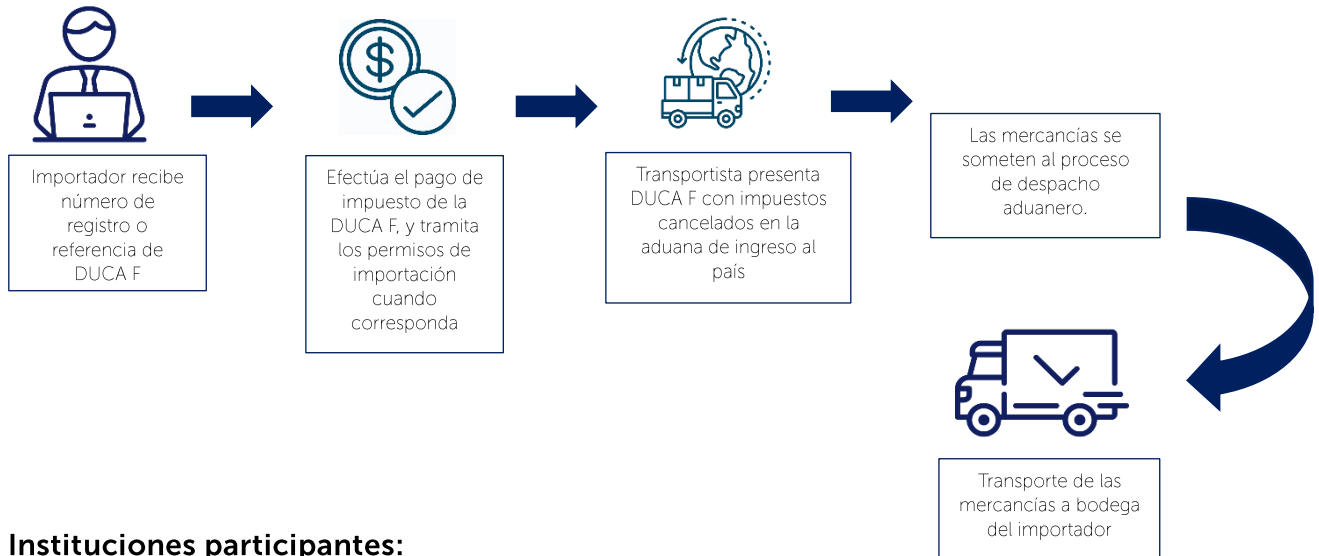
Importador recibe número de registro o referencia de DUCA F

$

Efectúa el pago de impuesto de la DUCA F, y tramita los permisos de importación cuando corresponda

Transportista presenta DUCA F con impuestos cancelados en la aduana de ingreso al país

Las mercancías se someten al proceso de despacho aduanero.

Transporte de las mercancías a bodega del importador

Instituciones participantes: